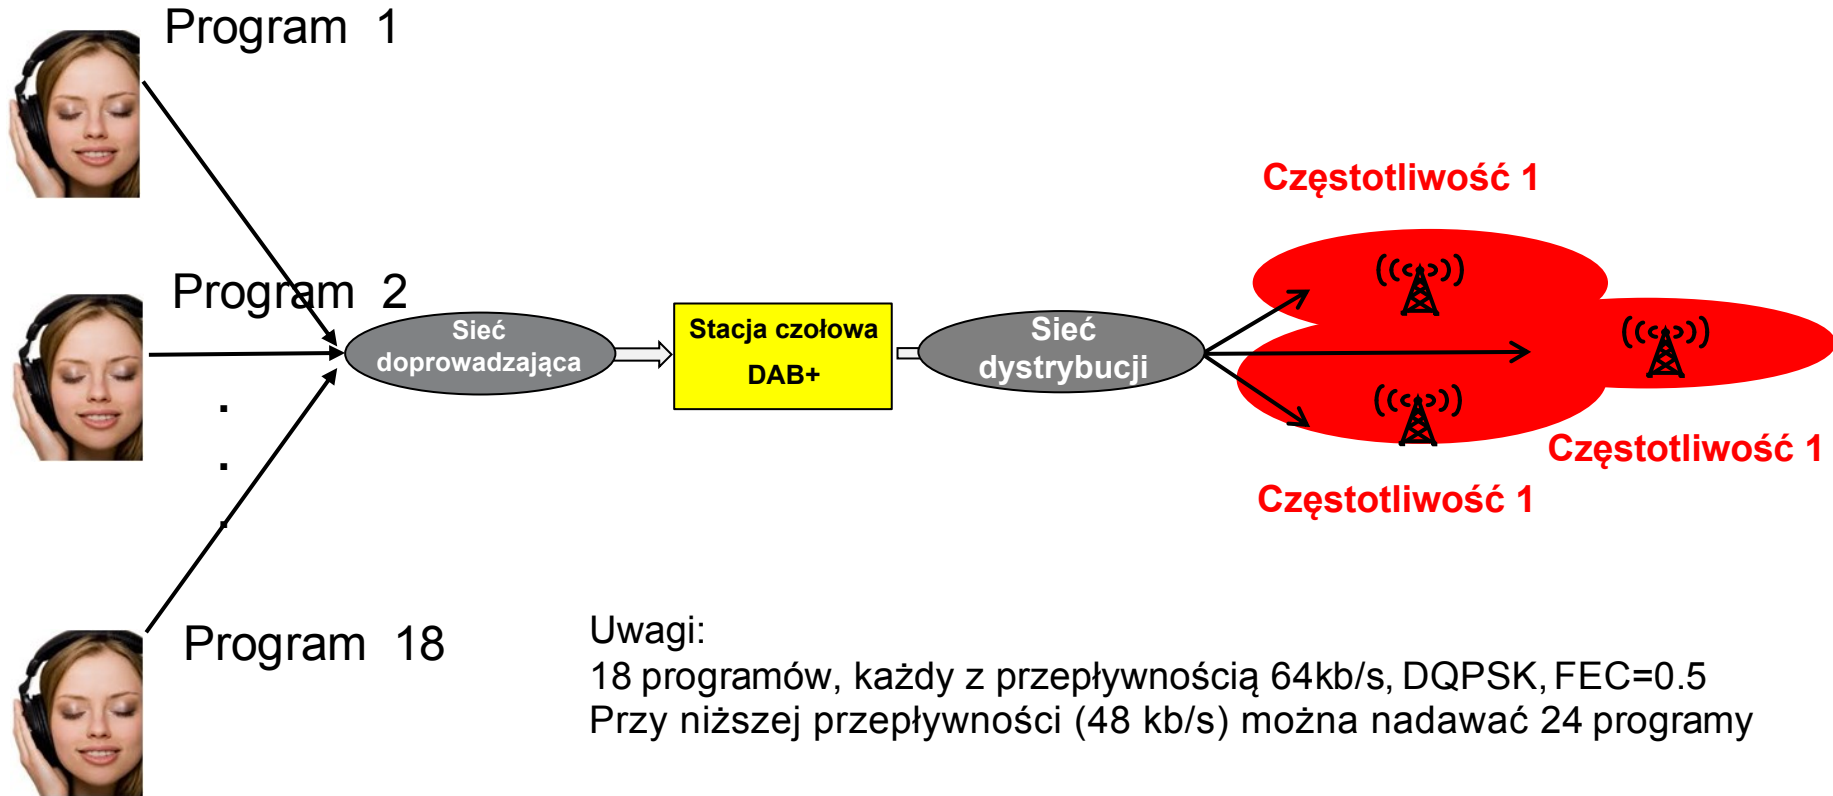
Program 1

Program 2

.
.
.

Program 18

Sieć doprowadzająca

Stacja czołowa DAB+

Sieć dystrybucji

Częstotliwość 1

Częstotliwość 1

Częstotliwość 1

Uwagi:
18 programów, każdy z przepływnością 64kb/s, DQPSK, FEC=0.5
Przy niższej przepływności (48 kb/s) można nadawać 24 programy